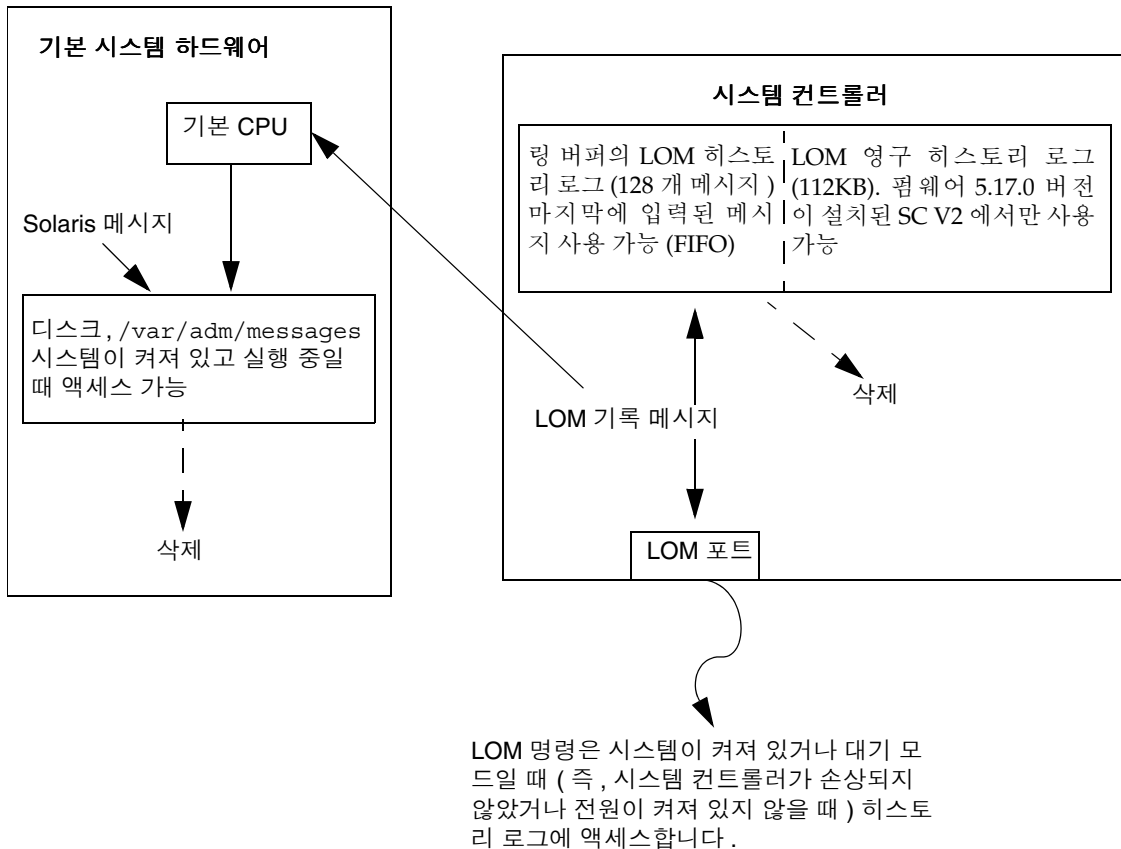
기본 시스템 하드웨어

기본 CPU

Solaris 메시지

디스크, /var/adm/messages 시스템이 켜져 있고 실행 중일 때 액세스 가능

삭제

시스템 컨트롤러

링 버퍼의 LOM 히스토리 로그 (128 개 메시지 ) 마지막에 입력된 메시지 사용 가능 (FIFO)

LOM 영구 히스토리 로그 (112KB). 펌웨어 5.17.0 버전이 설치된 SC V2 에서만 사용 가능

삭제

LOM 기록 메시지

LOM 포트

LOM 명령은 시스템이 켜져 있거나 대기 모드일 때 ( 즉 , 시스템 컨트롤러가 손상되지 않았거나 전원이 켜져 있지 않을 때 ) 히스토리 로그에 액세스합니다 .